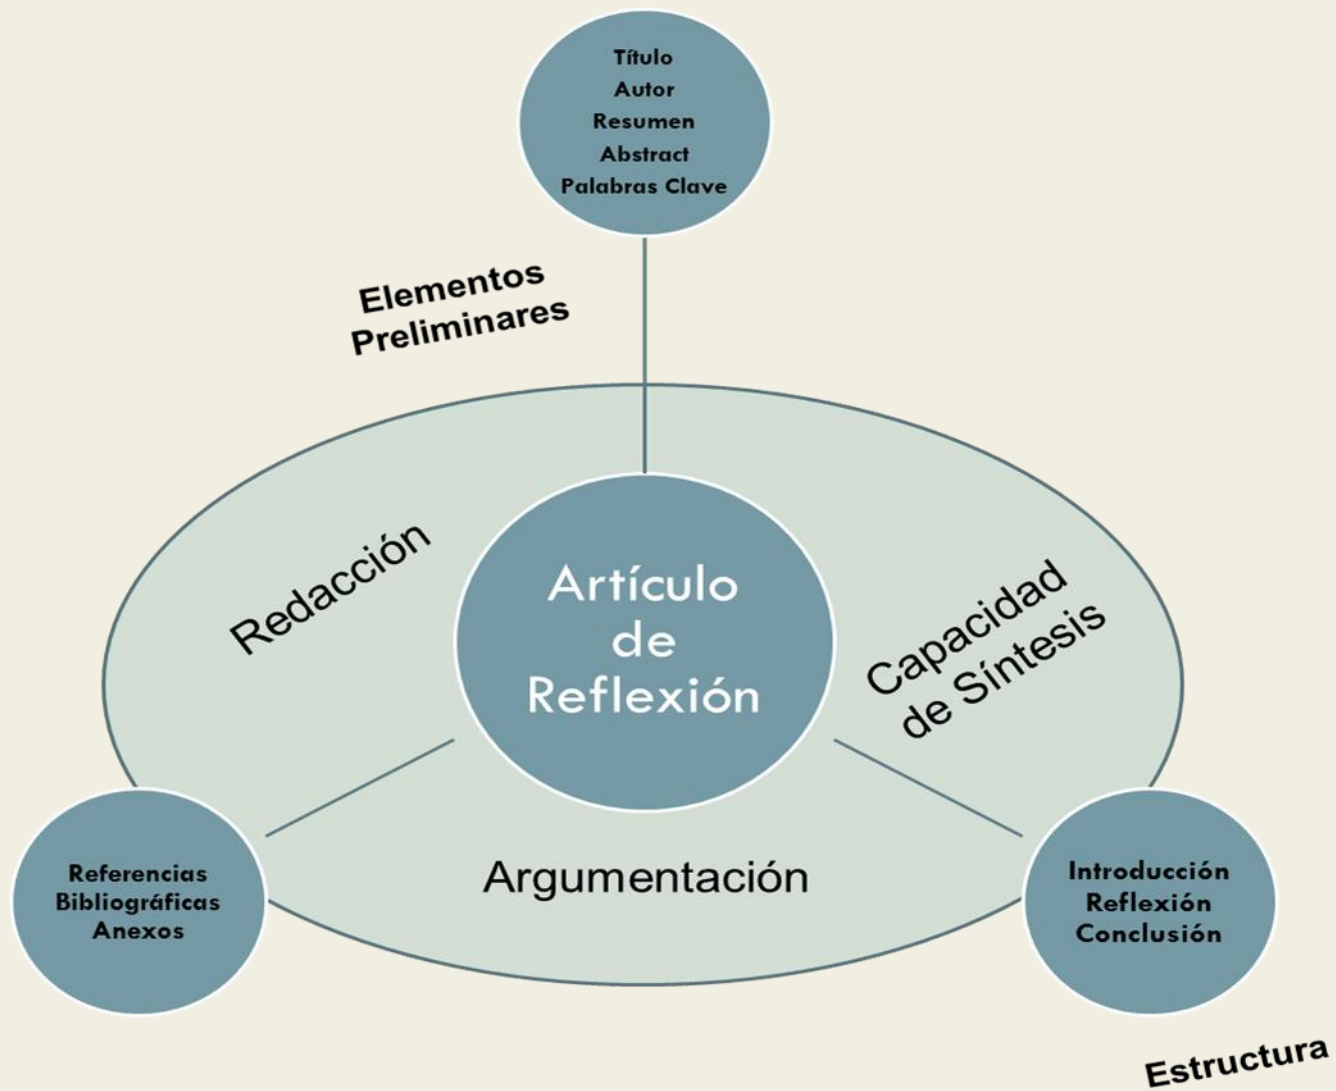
Título
Autor
Resumen
Abstract
Palabras Clave

Elementos Preliminares

Redacción

Artículo de Reflexión

Capacidad de Síntesis

Argumentación

Referencias Bibliográficas
Anexos

Introducción
Reflexión
Conclusión

Estructura